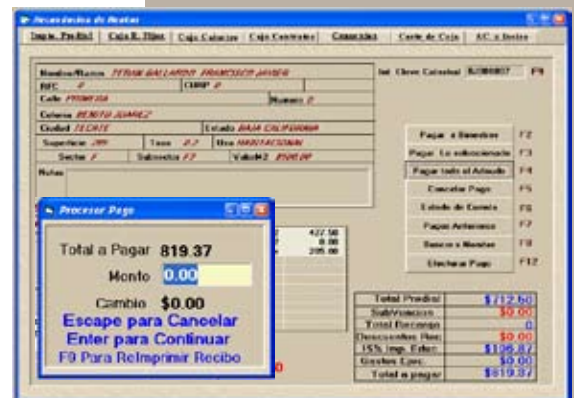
Recaudacion de Rentas

Impto. Predial | Caja R. Tbjas | Caja Catastro | Caja Convenios | Consultas | Corte de Caja | A.C. a Inicio

Nombre/Razon TITAN GALLARDO FRANCISCO JAVIER
RFC P | CURP P
Calle PRIMERA | Numero 2
Colonia BENITO JUAREZ
Ciudad TECATE | Estado BAJA CALIFORNIA
Superficie 285 | Tasa 0.2 | Uso HABITACIONAL
Sector 7 | Subsector F7 | Valor/M2 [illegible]
Notas

Int Clave Catastral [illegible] F9

Pagar x Bimestres F2
Pagar Lo seleccionado F3
Pagar todo el Adeudo F4
Cancelar Pago F5
Estado de Cuenta F6
Pagos Anteriores F7
Buscar x Nombre F8
Efectuar Pago F12

Procesar Pago
Total a Pagar 819.37
Monto 0.00
Cambio $0.00
Escape para Cancelar
Enter para Continuar
F9 Para ReImprimir Recibo

422.50
0.00
205.00

| | |
|---|---|
| Total Predial | $712.50 |
| Sub/Vencidos | $0.00 |
| Total Recargo | 0 |
| Descuentos Rec | $0.00 |
| 15% Imp. Educ | $106.87 |
| Gastos Ejec. | $0.00 |
| Total a pagar | $819.37 |